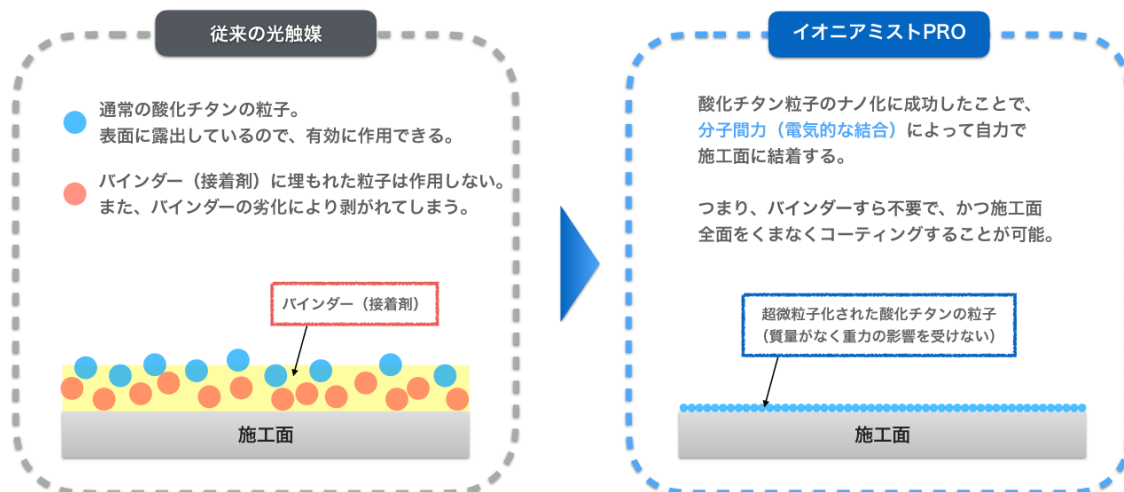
従来の光触媒

通常の酸化チタンの粒子。
表面に露出しているので、有効に作用できる。

バインダー（接着剤）に埋もれた粒子は作用しない。
また、バインダーの劣化により剥がれてしまう。

バインダー（接着剤）

施工面

イオニアミストPRO

酸化チタン粒子のナノ化に成功したことで、
分子間力（電気的な結合）によって自力で
施工面に結着する。

つまり、バインダーすら不要で、かつ施工面
全面をくまなくコーティングすることが可能。

超微粒子化された酸化チタンの粒子
（質量がなく重力の影響を受けない）

施工面